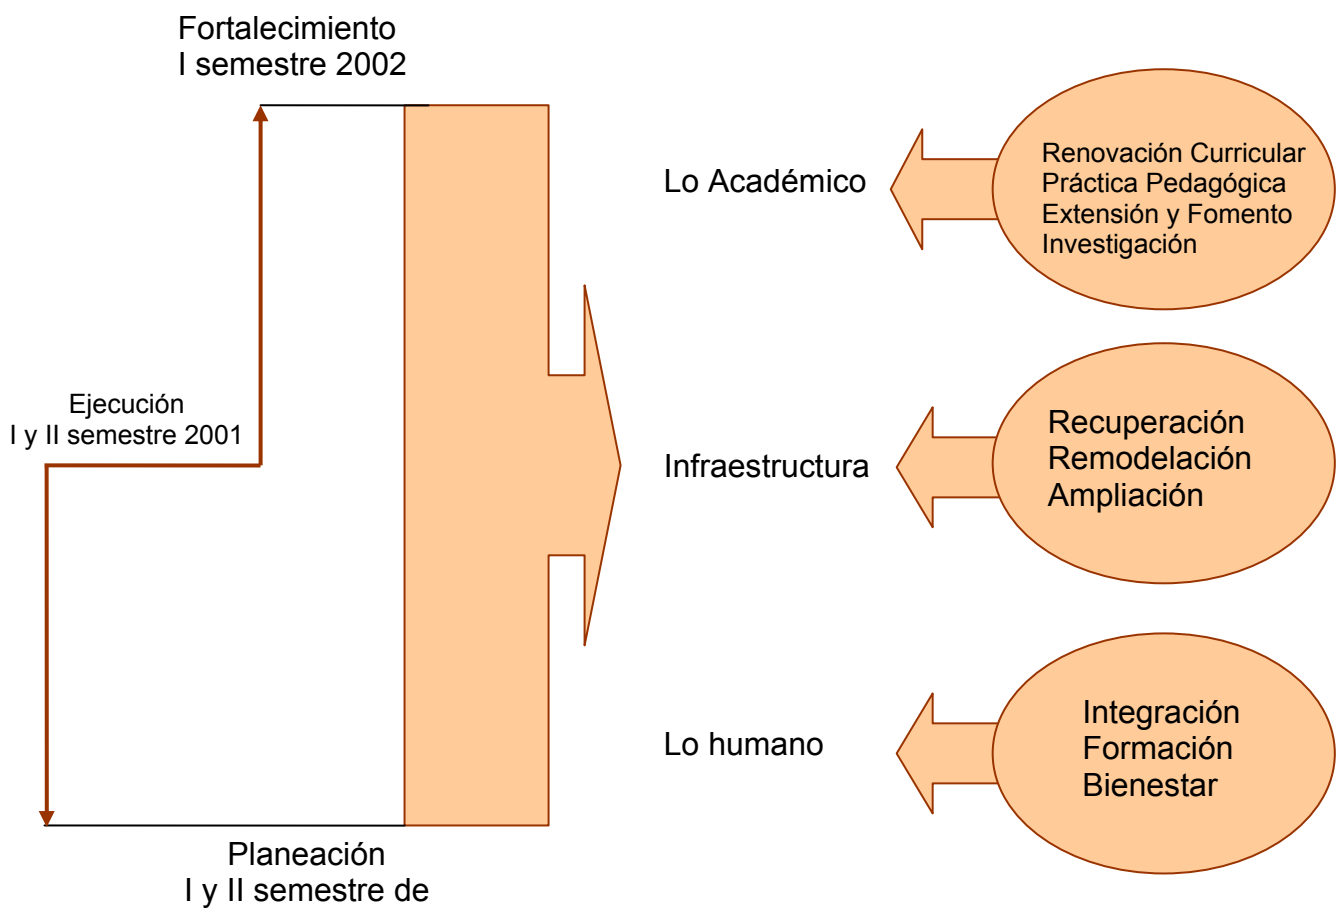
Fortalecimiento
I semestre 2002

Ejecución
I y II semestre 2001

Planeación
I y II semestre de

Lo Académico

Renovación Curricular
Práctica Pedagógica
Extensión y Fomento
Investigación

Infraestructura

Recuperación
Remodelación
Ampliación

Lo humano

Integración
Formación
Bienestar